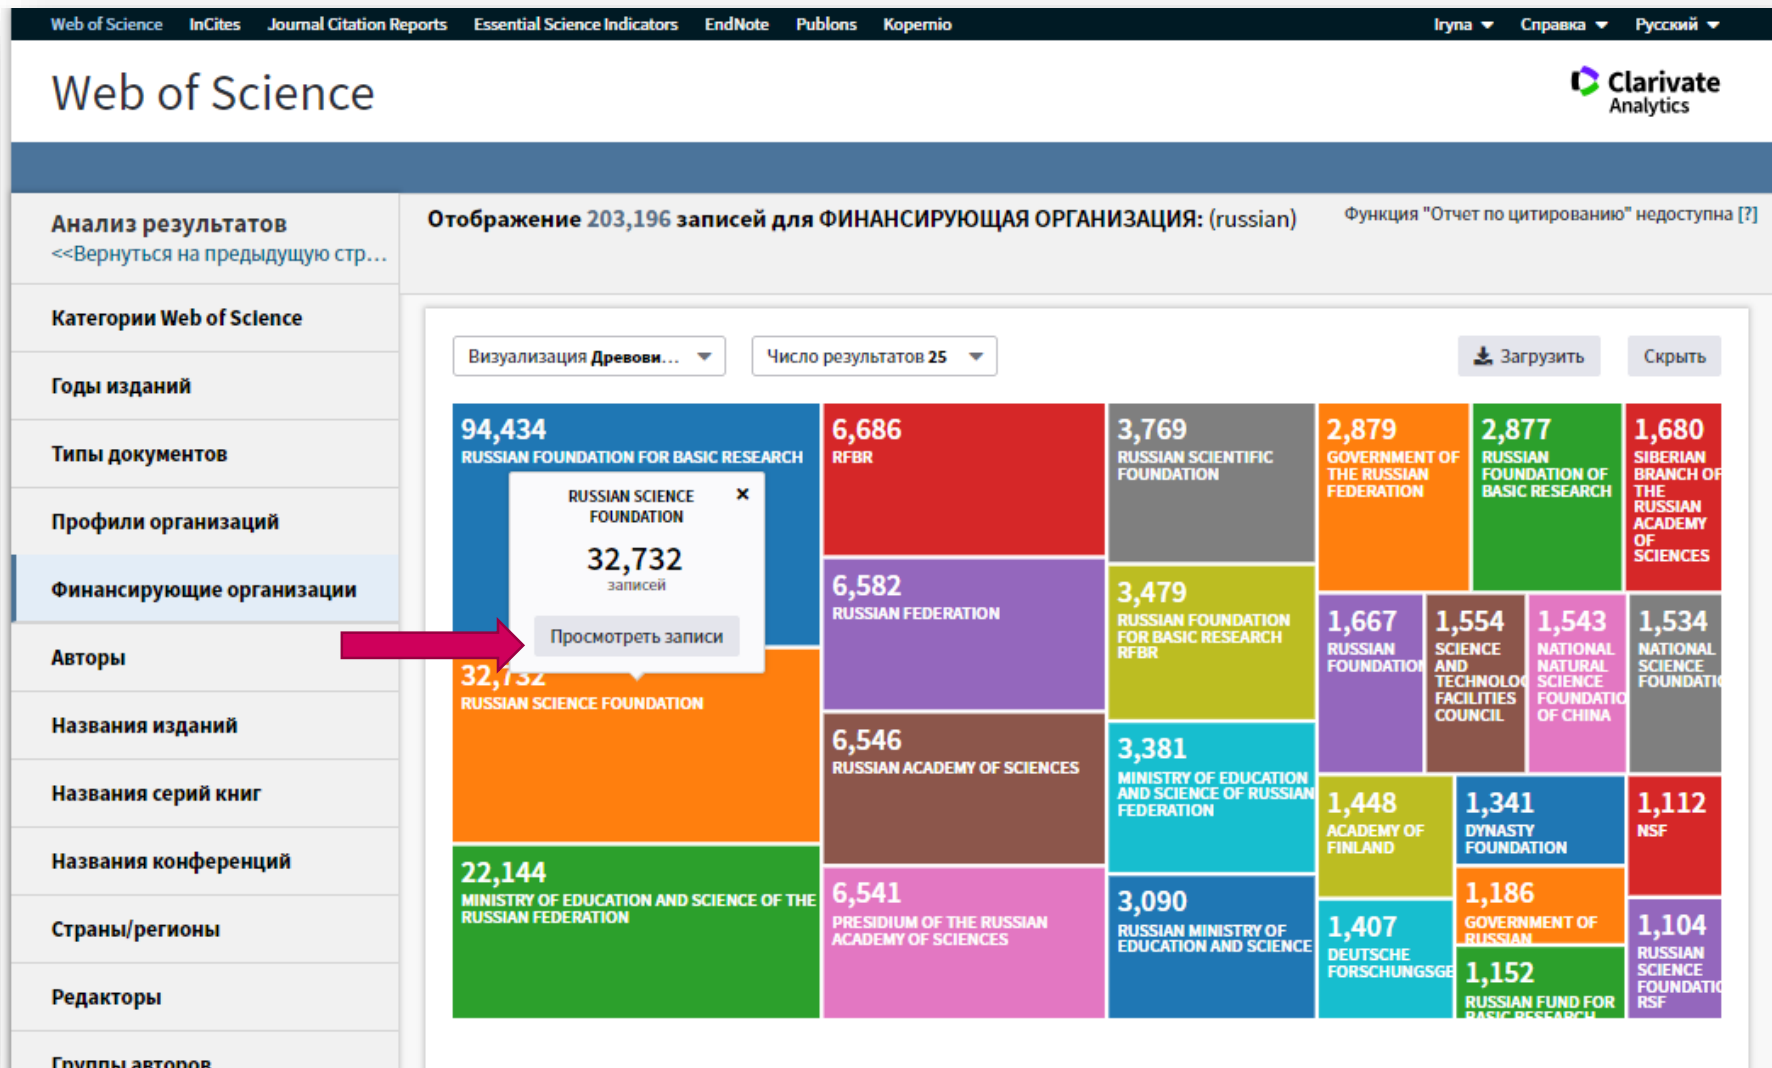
Web of Science InCites Journal Citation Reports Essential Science Indicators EndNote Publons Kopernio Iryna Справка Русский

Web of Science

Clarivate Analytics

Анализ результатов
<<Вернуться на предыдущую стр...

Категории Web of Science

Годы изданий

Типы документов

Профили организаций

Финансирующие организации

Авторы

Названия изданий

Названия серий книг

Названия конференций

Страны/регионы

Редакторы

Группы авторов

Отображение 203,196 записей для ФИНАНСИРУЮЩАЯ ОРГАНИЗАЦИЯ: (russian)

Функция "Отчет по цитированию" недоступна [?]

Визуализация Древови...

Число результатов 25

Загрузить

Скрыть

94,434
RUSSIAN FOUNDATION FOR BASIC RESEARCH

RUSSIAN SCIENCE FOUNDATION
32,732
записей
Просмотреть записи

32,732
RUSSIAN SCIENCE FOUNDATION

22,144
MINISTRY OF EDUCATION AND SCIENCE OF THE RUSSIAN FEDERATION

6,686
RFBR

6,582
RUSSIAN FEDERATION

6,546
RUSSIAN ACADEMY OF SCIENCES

6,541
PRESIDIUM OF THE RUSSIAN ACADEMY OF SCIENCES

3,769
RUSSIAN SCIENTIFIC FOUNDATION

3,479
RUSSIAN FOUNDATION FOR BASIC RESEARCH RFBR

3,381
MINISTRY OF EDUCATION AND SCIENCE OF RUSSIAN FEDERATION

3,090
RUSSIAN MINISTRY OF EDUCATION AND SCIENCE

2,879
GOVERNMENT OF THE RUSSIAN FEDERATION

2,877
RUSSIAN FOUNDATION OF BASIC RESEARCH

1,680
SIBERIAN BRANCH OF THE RUSSIAN ACADEMY OF SCIENCES

1,667
RUSSIAN FOUNDATIO

1,554
SCIENCE AND TECHNOLOG FACILITIES COUNCIL

1,543
NATIONAL NATURAL SCIENCE FOUNDATIO OF CHINA

1,534
NATIONAL SCIENCE FOUNDATI

1,448
ACADEMY OF FINLAND

1,341
DYNASTY FOUNDATION

1,112
NSF

1,407
DEUTSCHE FORSCHUNGSGE

1,186
GOVERNMENT OF RUSSIAN

1,152
RUSSIAN FUND FOR BASIC RESEARCH

1,104
RUSSIAN SCIENCE FOUNDATI RSF